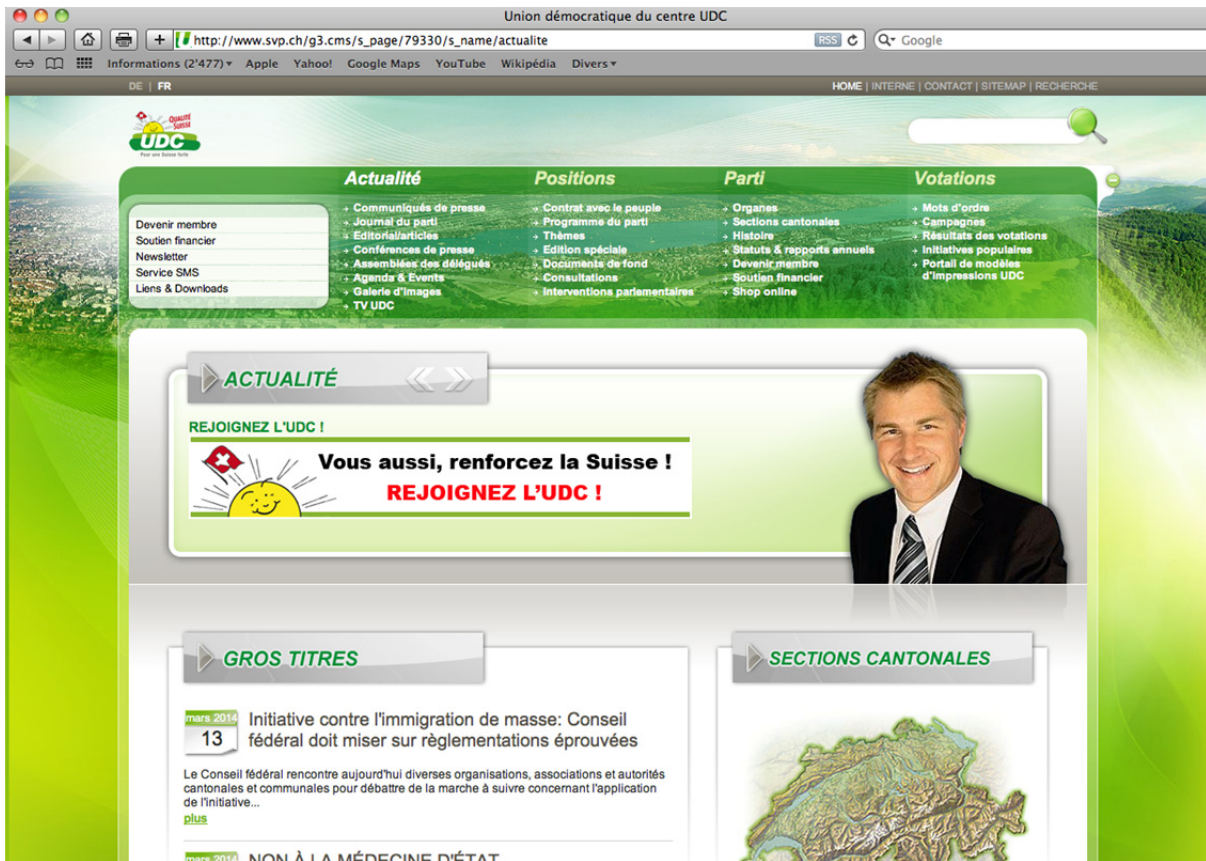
Union démocratique du centre UDC

http://www.svp.ch/g3.cms/s_page/79330/s_name/actualite

RSS

Google

Informations (2'477) Apple Yahoo! Google Maps YouTube Wikipédia Divers

DE | FR

HOME | INTERNE | CONTACT | SITEMAP | RECHERCHE

QUALITÉ SUISSE
UDC
Pour une Suisse forte

Actualité
Positions
Parti
Votations

Devenir membre
Soutien financier
Newsletter
Service SMS
Liens & Downloads

Communiqués de presse
Journal du parti
Editorial/articles
Conférences de presse
Assemblées des délégués
Agenda & Events
Galerie d'images
TV UDC

Contrat avec le peuple
Programme du parti
Thèmes
Edition spéciale
Documents de fond
Consultations
Interventions parlementaires

Organes
Sections cantonales
Histoire
Statuts & rapports annuels
Devenir membre
Soutien financier
Shop online

Mots d'ordre
Campagnes
Résultats des votations
Initiatives populaires
Portail de modèles d'impressions UDC

ACTUALITÉ

REJOIGNEZ L'UDC !

Vous aussi, renforcez la Suisse !
REJOIGNEZ L'UDC !

GROS TITRES

mars 2014
13
Initiative contre l'immigration de masse: Conseil fédéral doit miser sur règlementations éprouvées

Le Conseil fédéral rencontre aujourd'hui diverses organisations, associations et autorités cantonales et communales pour débattre de la marche à suivre concernant l'application de l'initiative...
plus

mars 2014
NON À LA MÉDECINE D'ÉTAT

SECTIONS CANTONALES